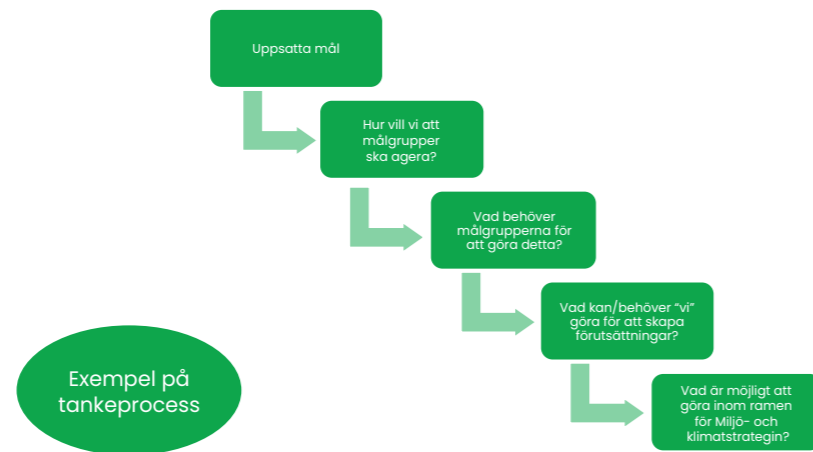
Uppsatta mål

Hur vill vi att målgrupper ska agera?

Vad behöver målgrupperna för att göra detta?

Vad kan/behöver "vi" göra för att skapa förutsättningar?

Vad är möjligt att göra inom ramen för Miljö- och klimatstrategin?

Exempel på tankeprocess